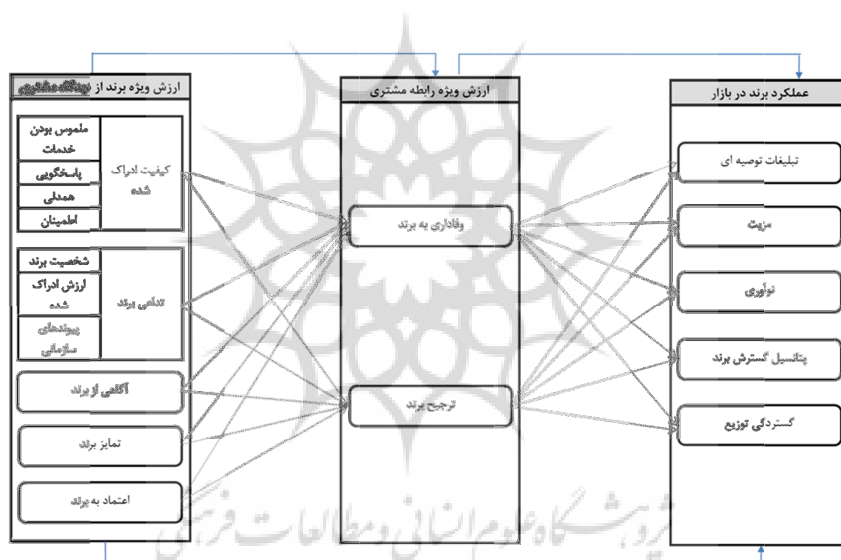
ارزش ویژه برند از دیدگاه مشتری

ملموس بودن خدمات

پاسخگویی

همدلی

اطمینان

کیفیت ادراک شده

شخصیت برند

ارزش ادراک شده

پیوندهای سازمانی

تداعی برند

آگاهی از برند

تمایز برند

اعتماد به برند

ارزش ویژه رابطه مشتری

وفاداری به برند

ترجیح برند

عملکرد برند در بازار

تبلیغات توصیه ای

مزیت

نوآوری

پتانسیل گسترش برند

گستردگی توزیع

پژوهشگاه علوم انسانی و مطالعات فرهنگی